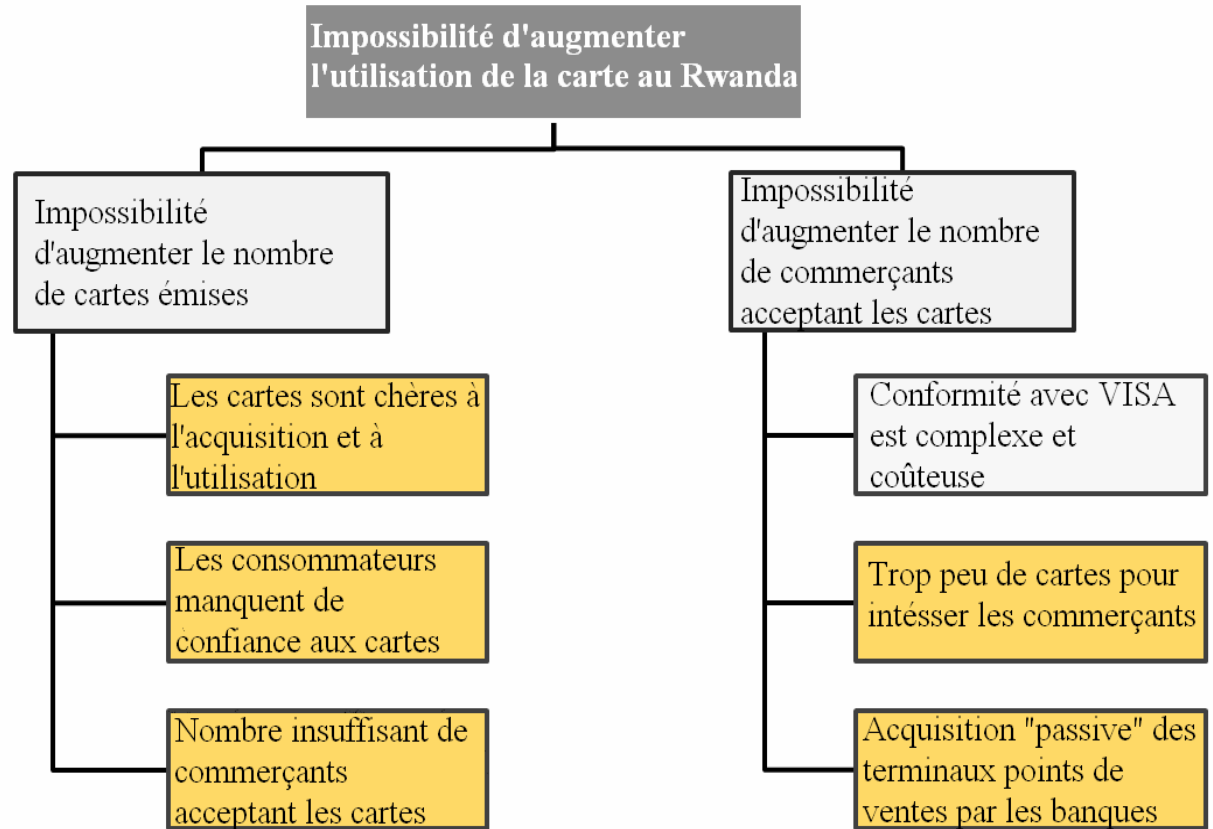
Impossibilité d'augmenter l'utilisation de la carte au Rwanda

Impossibilité d'augmenter le nombre de cartes émises

Les cartes sont chères à l'acquisition et à l'utilisation

Les consommateurs manquent de confiance aux cartes

Nombre insuffisant de commerçants acceptant les cartes

Impossibilité d'augmenter le nombre de commerçants acceptant les cartes

Conformité avec VISA est complexe et coûteuse

Trop peu de cartes pour intésser les commerçants

Acquisition "passive" des terminaux points de ventes par les banques